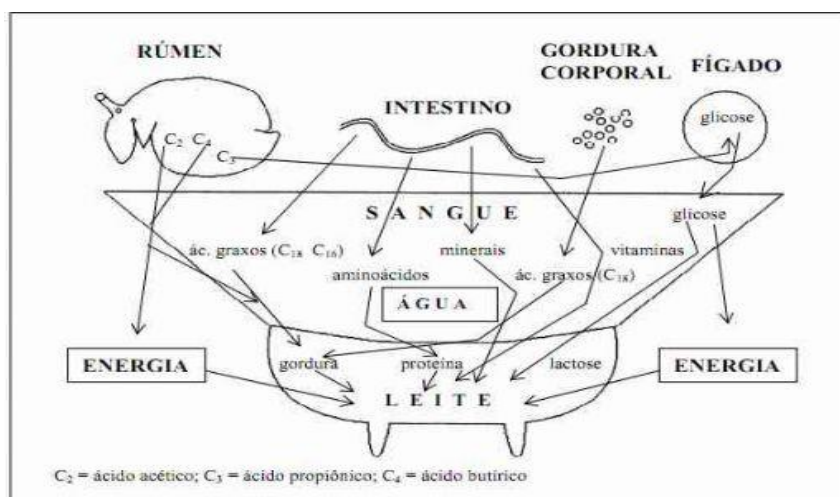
RÚMEN

INTESTINO

GORDURA CORPORAL

FÍGADO

$C_2$ $C_4$ $C_3$

glicose

S A N G U E

glicose

ác. graxos ($C_{18}$ $C_{16}$)

minerais

vitaminas

aminoácidos

ác. graxos ($C_{18}$)

Á G U A

ENERGIA

gordura

proteína

lactose

ENERGIA

L E I T E

$C_2$ = ácido acético; $C_3$ = ácido propiônico; $C_4$ = ácido butírico